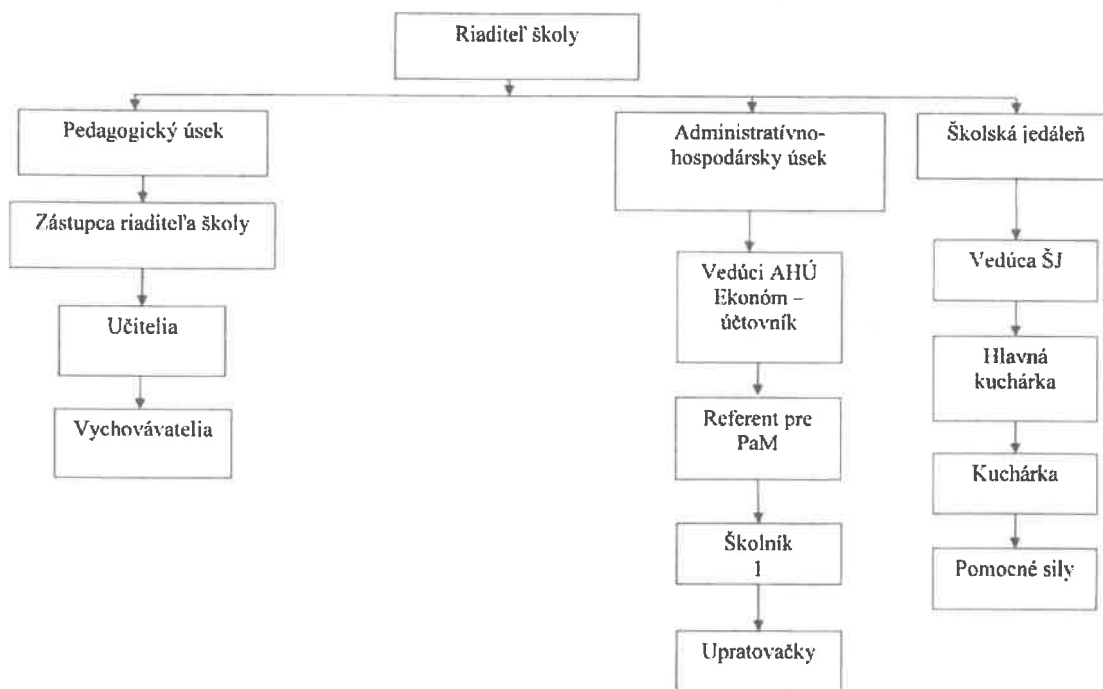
Riaditeľ školy

Pedagogický úsek

Zástupca riaditeľa školy

Učitelia

Vychovávatelia

Administratívno-hospodársky úsek

Vedúci AHÚ Ekonóm – účtovník

Referent pre PaM

Školník 1

Upratovačky

Školská jedáleň

Vedúca ŠJ

Hlavná kuchárka

Kuchárka

Pomocné sily